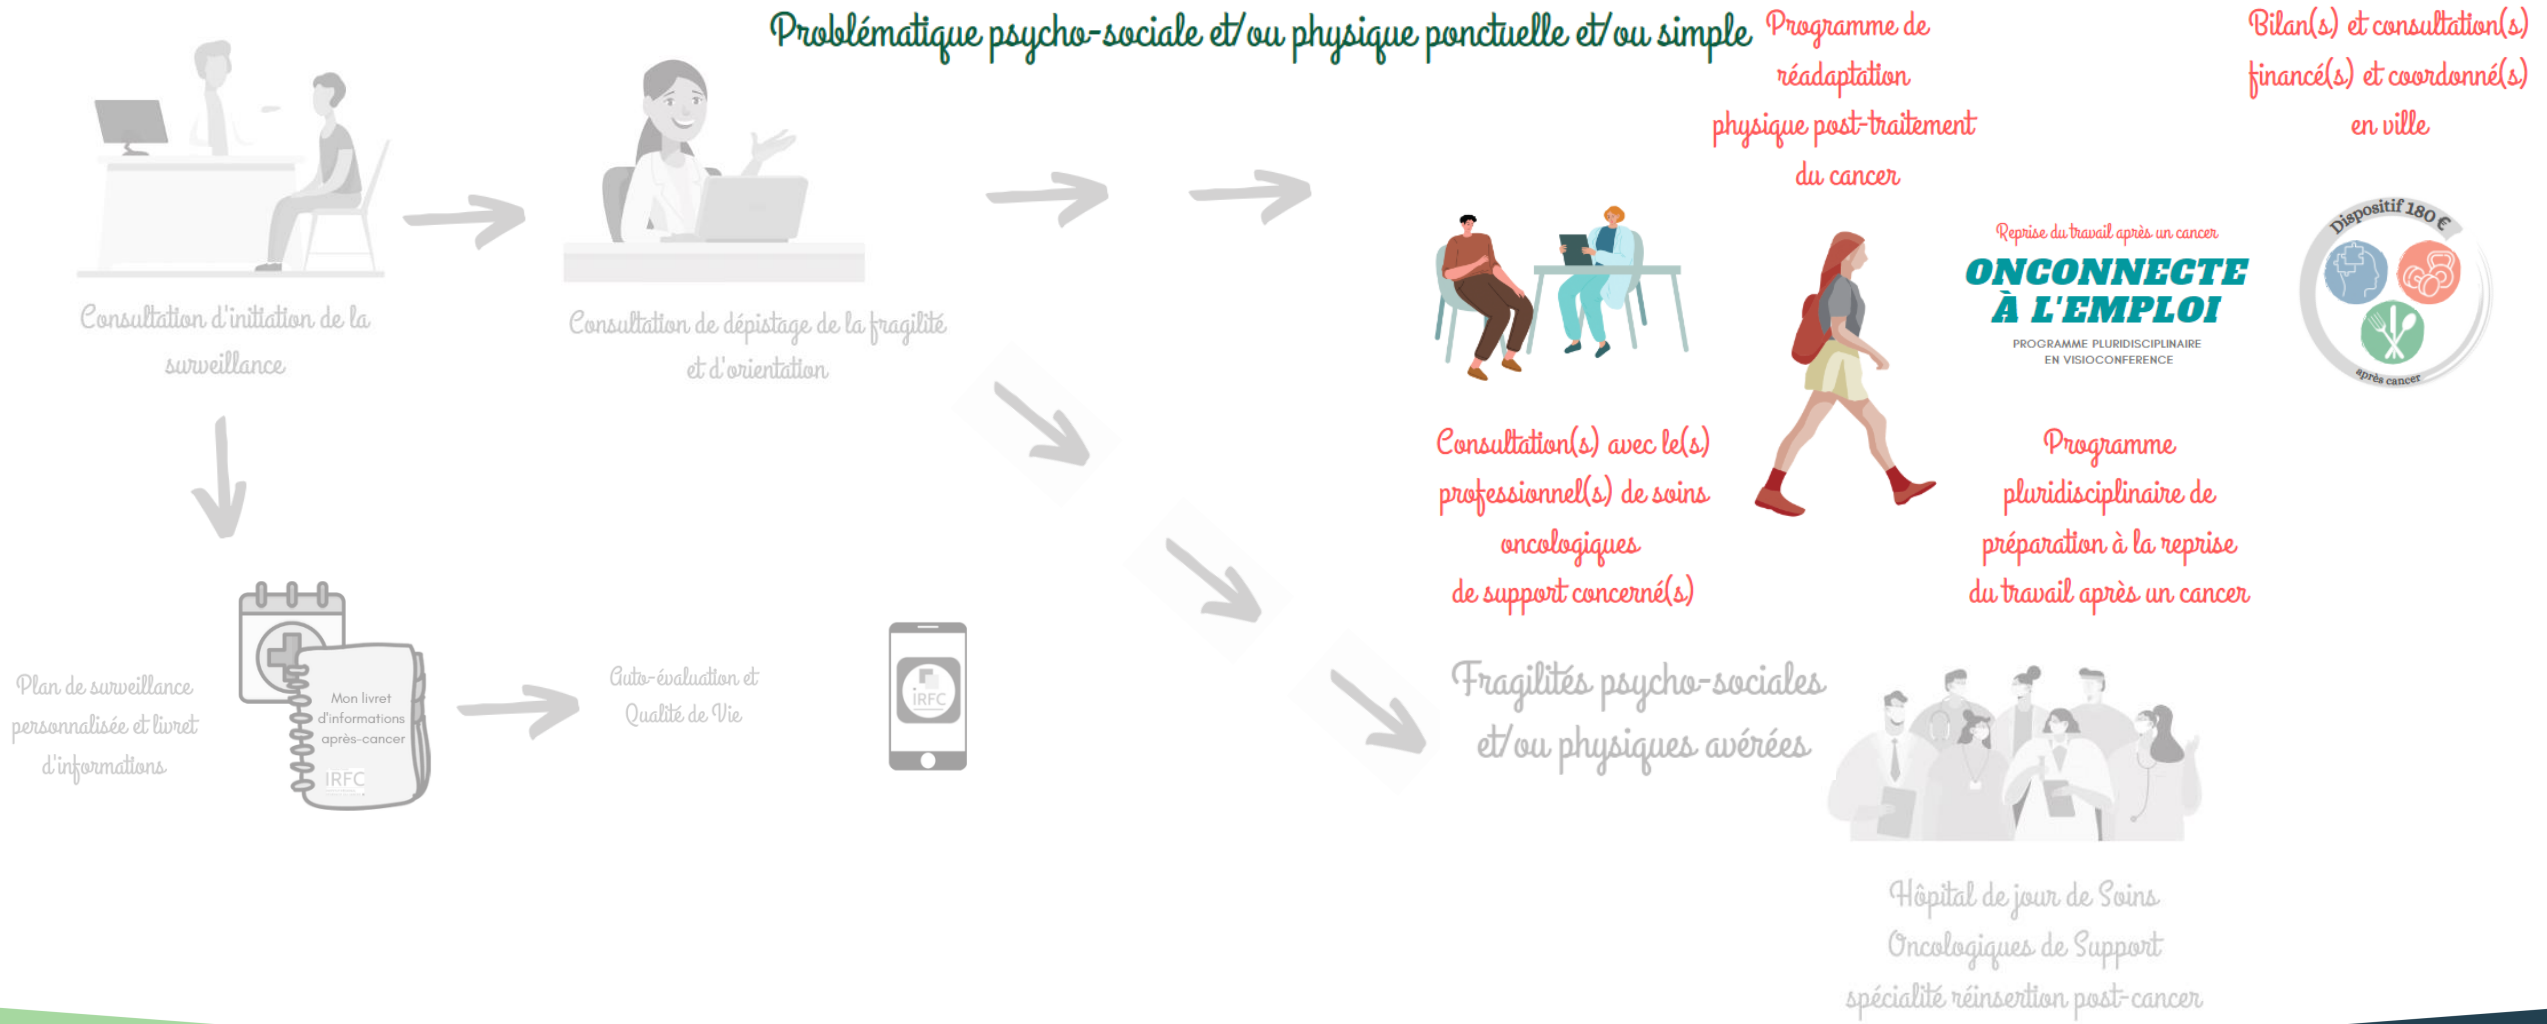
Problématique psycho-sociale et/ou physique ponctuelle et/ou simple

Programme de réadaptation physique post-traitement du cancer

Bilan(s) et consultation(s) financé(s) et coordonné(s) en ville

Consultation d'initiation de la surveillance

Consultation de dépistage de la fragilité et d'orientation

Reprise du travail après un cancer

ONCONNECTE À L'EMPLOI

PROGRAMME PLURIDISCIPLINAIRE EN VISIOCONFERENCE

Dispositif 180 €

après cancer

Consultation(s) avec le(s) professionnel(s) de soins oncologiques de support concerné(s)

Programme pluridisciplinaire de préparation à la reprise du travail après un cancer

Plan de surveillance personnalisée et livret d'informations

Mon livret d'informations après-cancer

IRFC

Auto-évaluation et Qualité de Vie

IRFC

Fragilités psycho-sociales et/ou physiques avérées

Hôpital de jour de Soins Oncologiques de Support spécialité réinsertion post-cancer